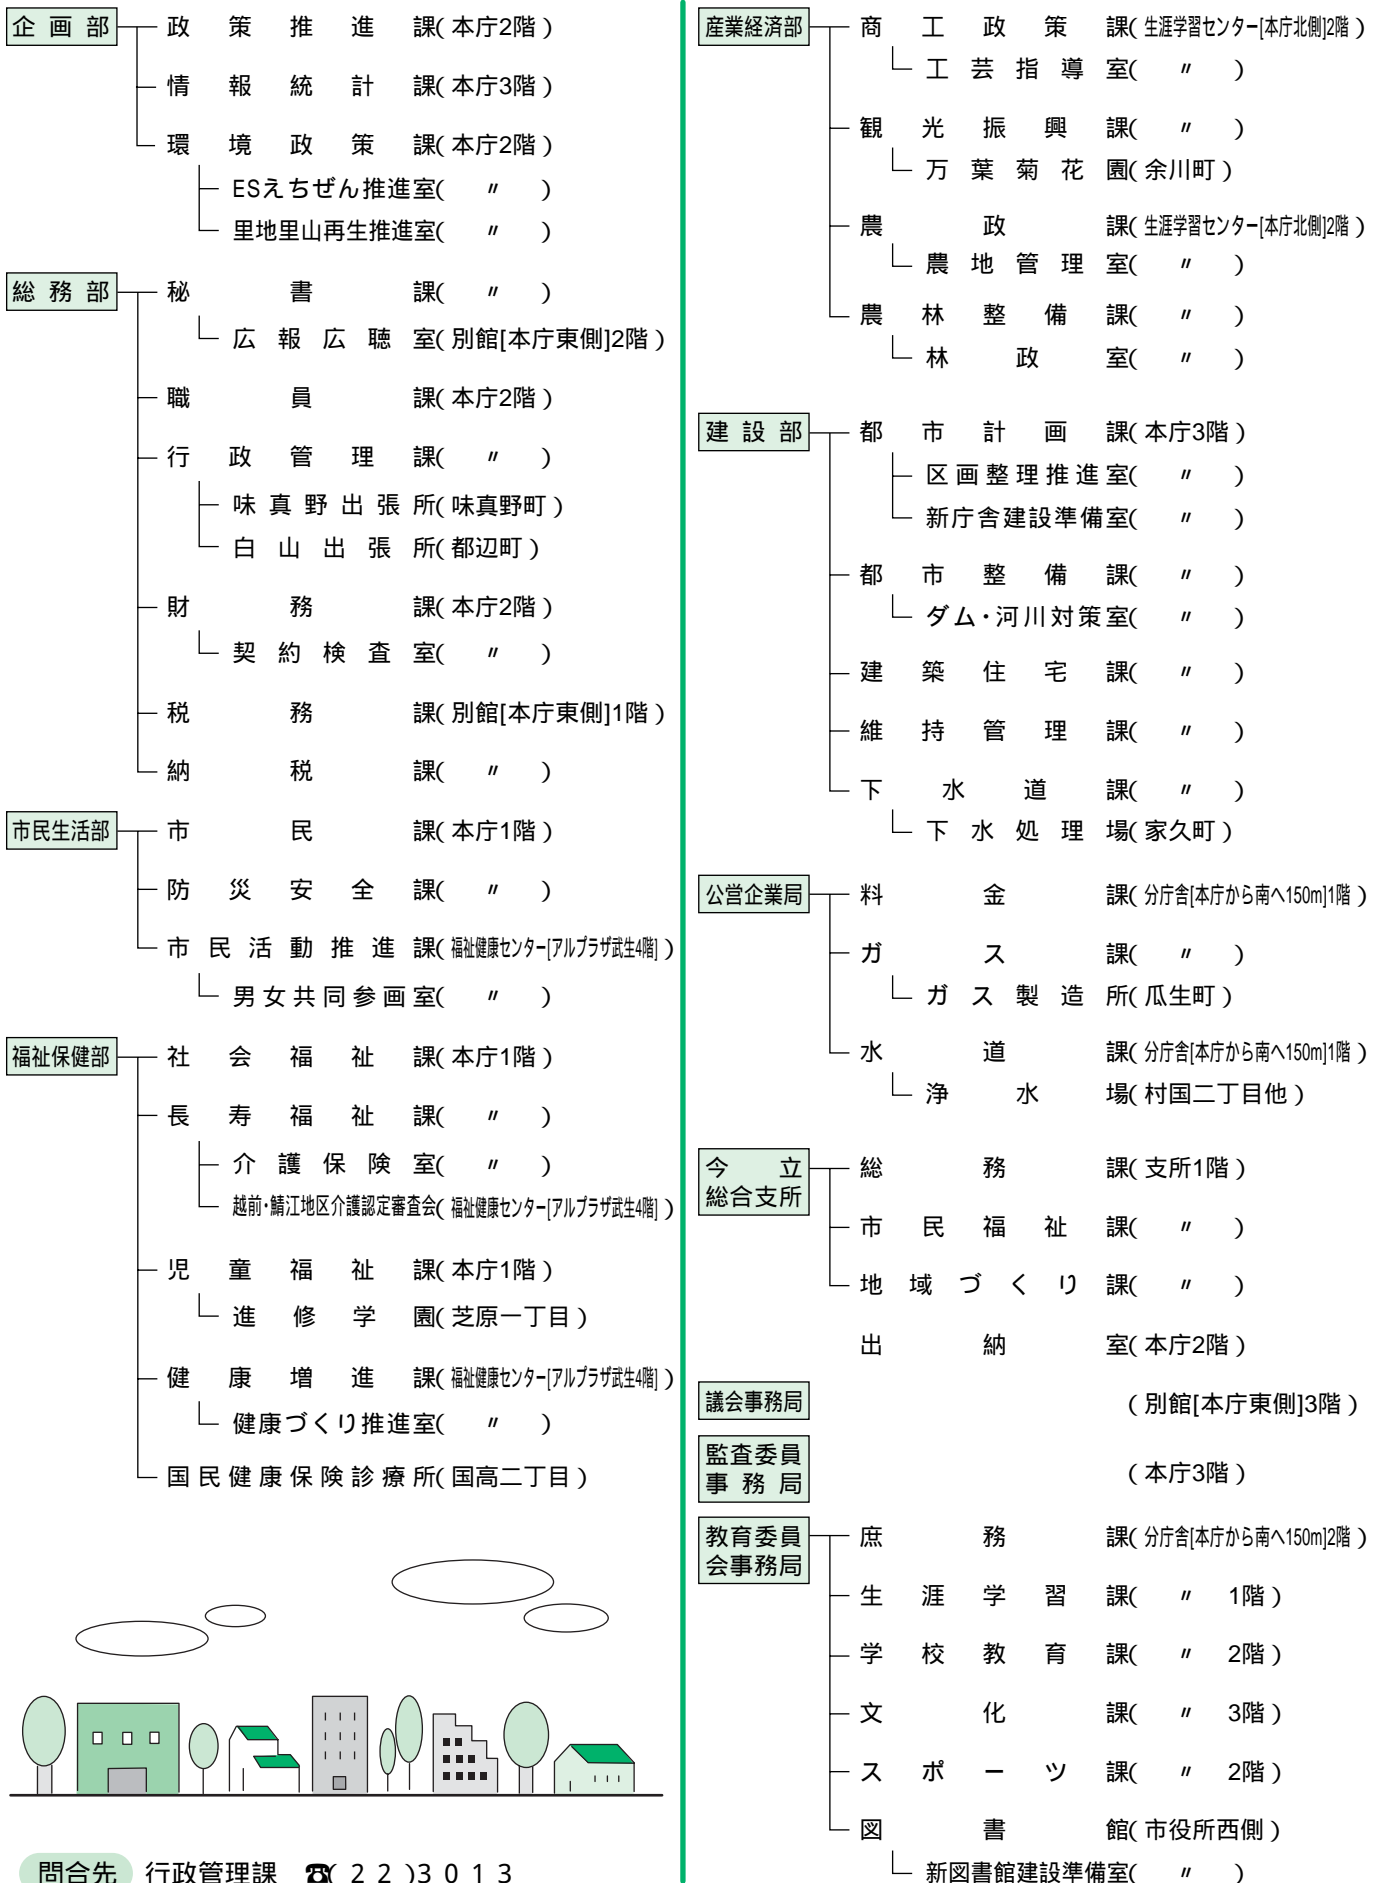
企画部
政策推進課(本庁2階)
情報統計課(本庁3階)
環境政策課(本庁2階)
ESえちぜん推進室(〃)
里地里山再生推進室(〃)

総務部
秘書課(〃)
広報広聴室(別館[本庁東側]2階)
職員課(本庁2階)
行政管理課(〃)
味真野出張所(味真野町)
白山出張所(都辺町)
財務課(本庁2階)
契約検査室(〃)
税務課(別館[本庁東側]1階)
納税課(〃)

市民生活部
市民課(本庁1階)
防災安全課(〃)
市民活動推進課(福祉健康センター[アルプラザ武生4階])
男女共同参画室(〃)

福祉保健部
社会福祉課(本庁1階)
長寿福祉課(〃)
介護保険室(〃)
越前・鯖江地区介護認定審査会(福祉健康センター[アルプラザ武生4階])
児童福祉課(本庁1階)
進修学園(芝原一丁目)
健康増進課(福祉健康センター[アルプラザ武生4階])
健康づくり推進室(〃)
国民健康保険診療所(国高二丁目)

問合先 行政管理課 ☎(22)3013

産業経済部
商工政策課(生涯学習センター[本庁北側]2階)
工芸指導室(〃)
観光振興課(〃)
万葉菊花園(余川町)
農政課(生涯学習センター[本庁北側]2階)
農地管理室(〃)
農林整備課(〃)
林政室(〃)

建設部
都市計画課(本庁3階)
区画整理推進室(〃)
新庁舎建設準備室(〃)
都市整備課(〃)
ダム・河川対策室(〃)
建築住宅課(〃)
維持管理課(〃)
下水道課(〃)
下水処理場(家久町)

公営企業局
料金課(分庁舎[本庁から南へ150m]1階)
ガス課(〃)
ガス製造所(瓜生町)
水道課(分庁舎[本庁から南へ150m]1階)
浄水場(村国二丁目他)

今立総合支所
総務課(支所1階)
市民福祉課(〃)
地域づくり課(〃)

出納室(本庁2階)

議会事務局 (別館[本庁東側]3階)

監査委員事務局 (本庁3階)

教育委員会事務局
庶務課(分庁舎[本庁から南へ150m]2階)
生涯学習課(〃 1階)
学校教育課(〃 2階)
文化課(〃 3階)
スポーツ課(〃 2階)
図書館(市役所西側)
新図書館建設準備室(〃)